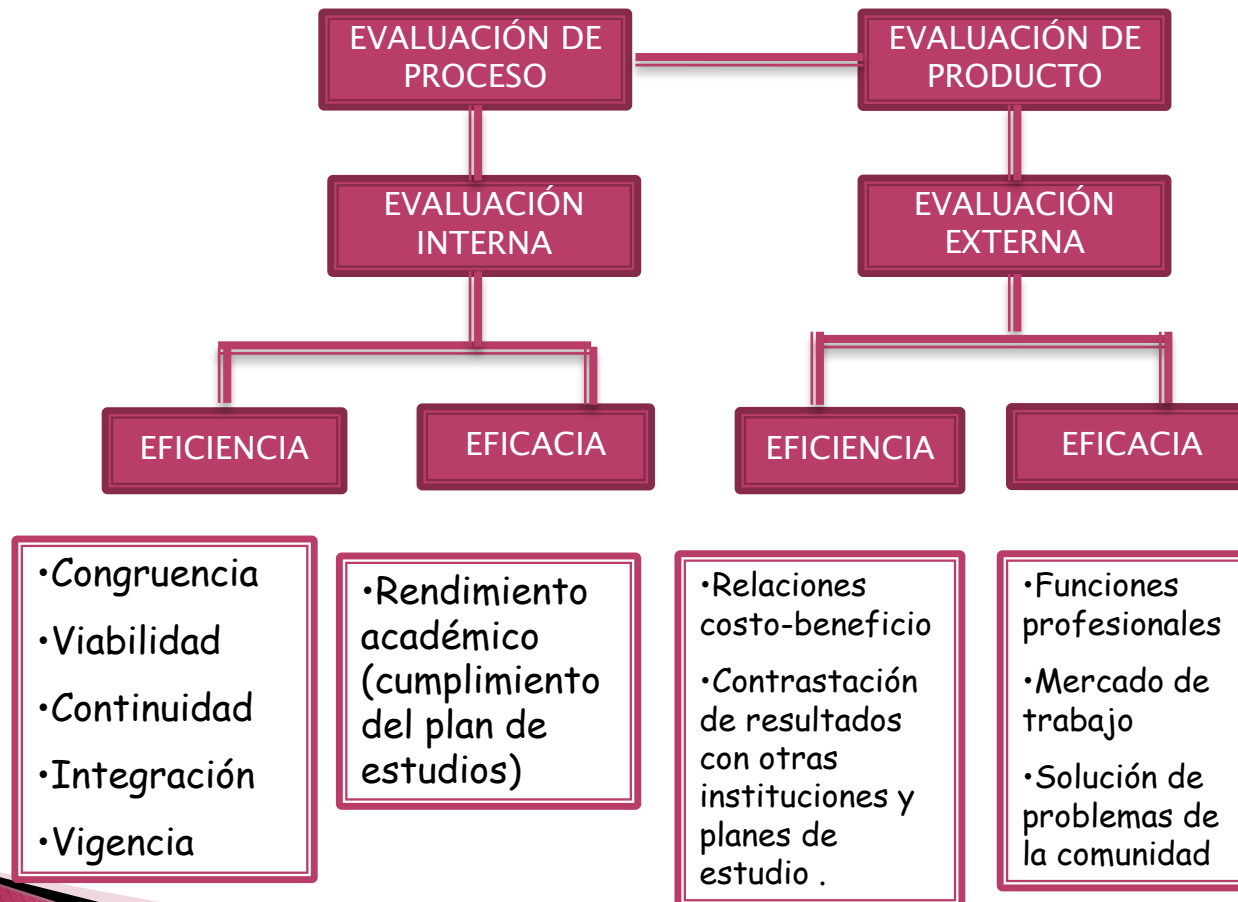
EVALUACIÓN DE PROCESO

EVALUACIÓN DE PRODUCTO

EVALUACIÓN INTERNA

EVALUACIÓN EXTERNA

EFICIENCIA

EFICACIA

EFICIENCIA

EFICACIA

•Congruencia

•Viabilidad

•Continuidad

•Integración

•Vigencia

•Rendimiento académico (cumplimiento del plan de estudios)

•Relaciones costo-beneficio

•Contrastación de resultados con otras instituciones y planes de estudio .

•Funciones profesionales

•Mercado de trabajo

•Solución de problemas de la comunidad